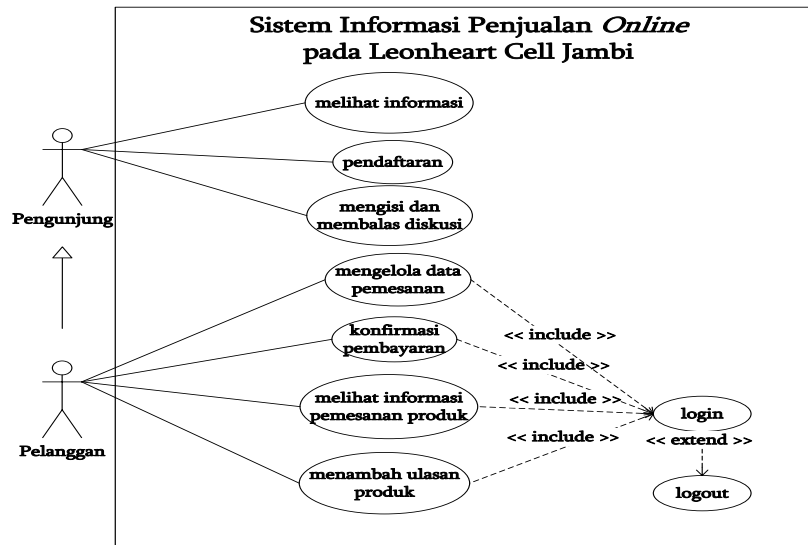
Sistem Informasi Penjualan *Online* pada Leonheart Cell Jambi

melihat informasi

pendaftaran

mengisi dan membalas diskusi

Pengunjung

mengelola data pemesanan

konfirmasi pembayaran

<< include >>

<< include >>

melihat informasi pemesanan produk

<< include >>

login

<< include >>

<< extend >>

menambah ulasan produk

logout

Pelanggan